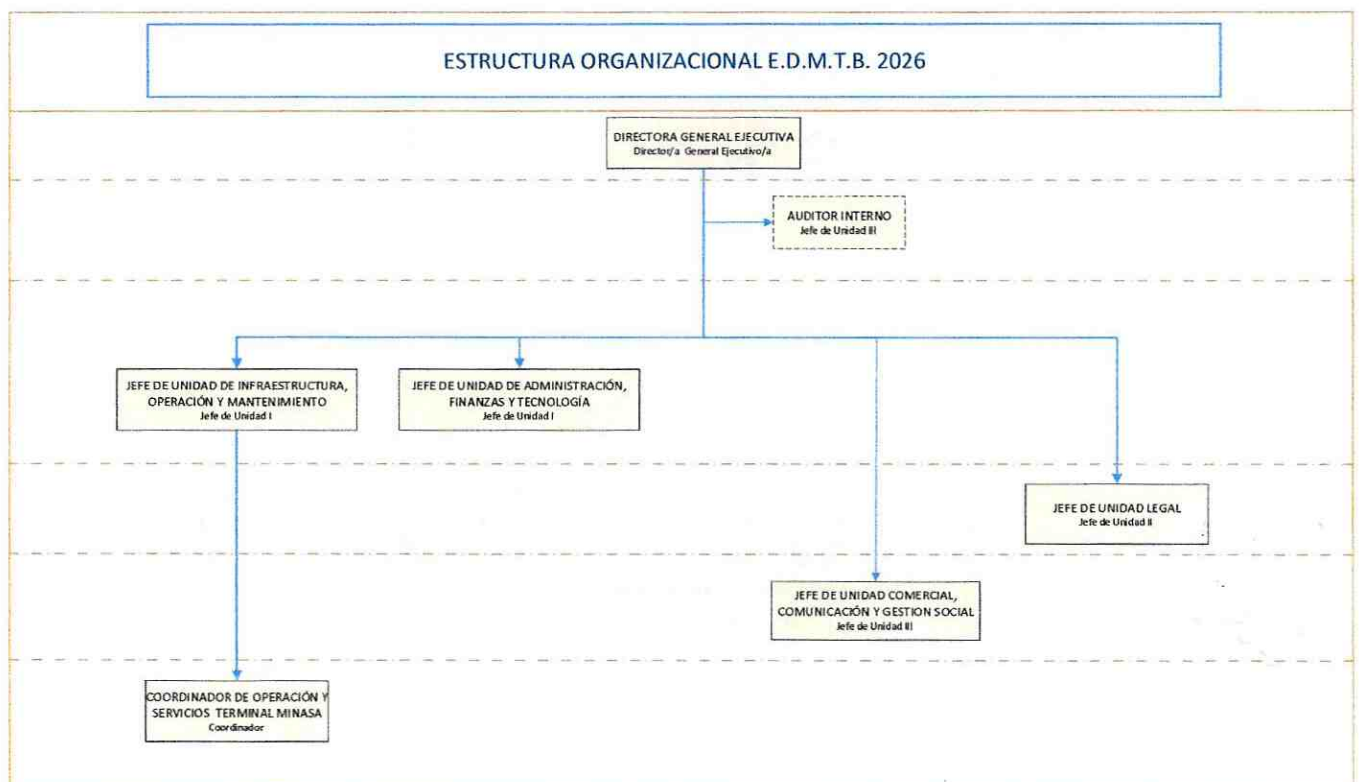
ESTRUCTURA ORGANIZACIONAL E.D.M.T.B. 2026

DIRECTORA GENERAL EJECUTIVA
Director/a General Ejecutivo/a

AUDITOR INTERNO
Jefe de Unidad III

JEFE DE UNIDAD DE INFRAESTRUCTURA, OPERACIÓN Y MANTENIMIENTO
Jefe de Unidad I

JEFE DE UNIDAD DE ADMINISTRACIÓN, FINANZAS Y TECNOLOGÍA
Jefe de Unidad I

JEFE DE UNIDAD LEGAL
Jefe de Unidad II

JEFE DE UNIDAD COMERCIAL, COMUNICACIÓN Y GESTION SOCIAL
Jefe de Unidad III

COORDINADOR DE OPERACIÓN Y SERVICIOS TERMINAL MINASA
Coordinador